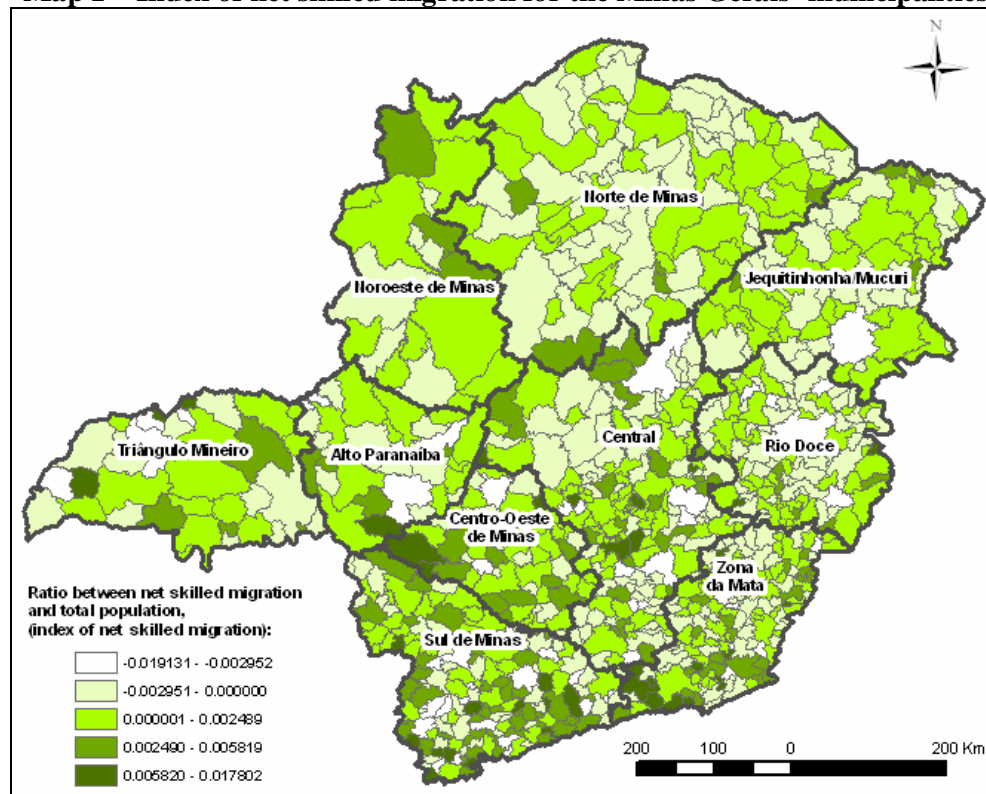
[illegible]

N

Norte de Minas

Noroeste de Minas

Jequitinhonha/Mucuri

Central

Rio Doce

Triângulo Mineiro

Alto Paranaiba

Centro-Oeste de Minas

Zona da Mata

Sul de Minas

Ratio between net skilled migration and total population, (index of net skilled migration):

-0.019131 - -0.002952
-0.002951 - 0.000000
0.000001 - 0.002489
0.002490 - 0.005819
0.005820 - 0.017802

200 100 0 200 Km